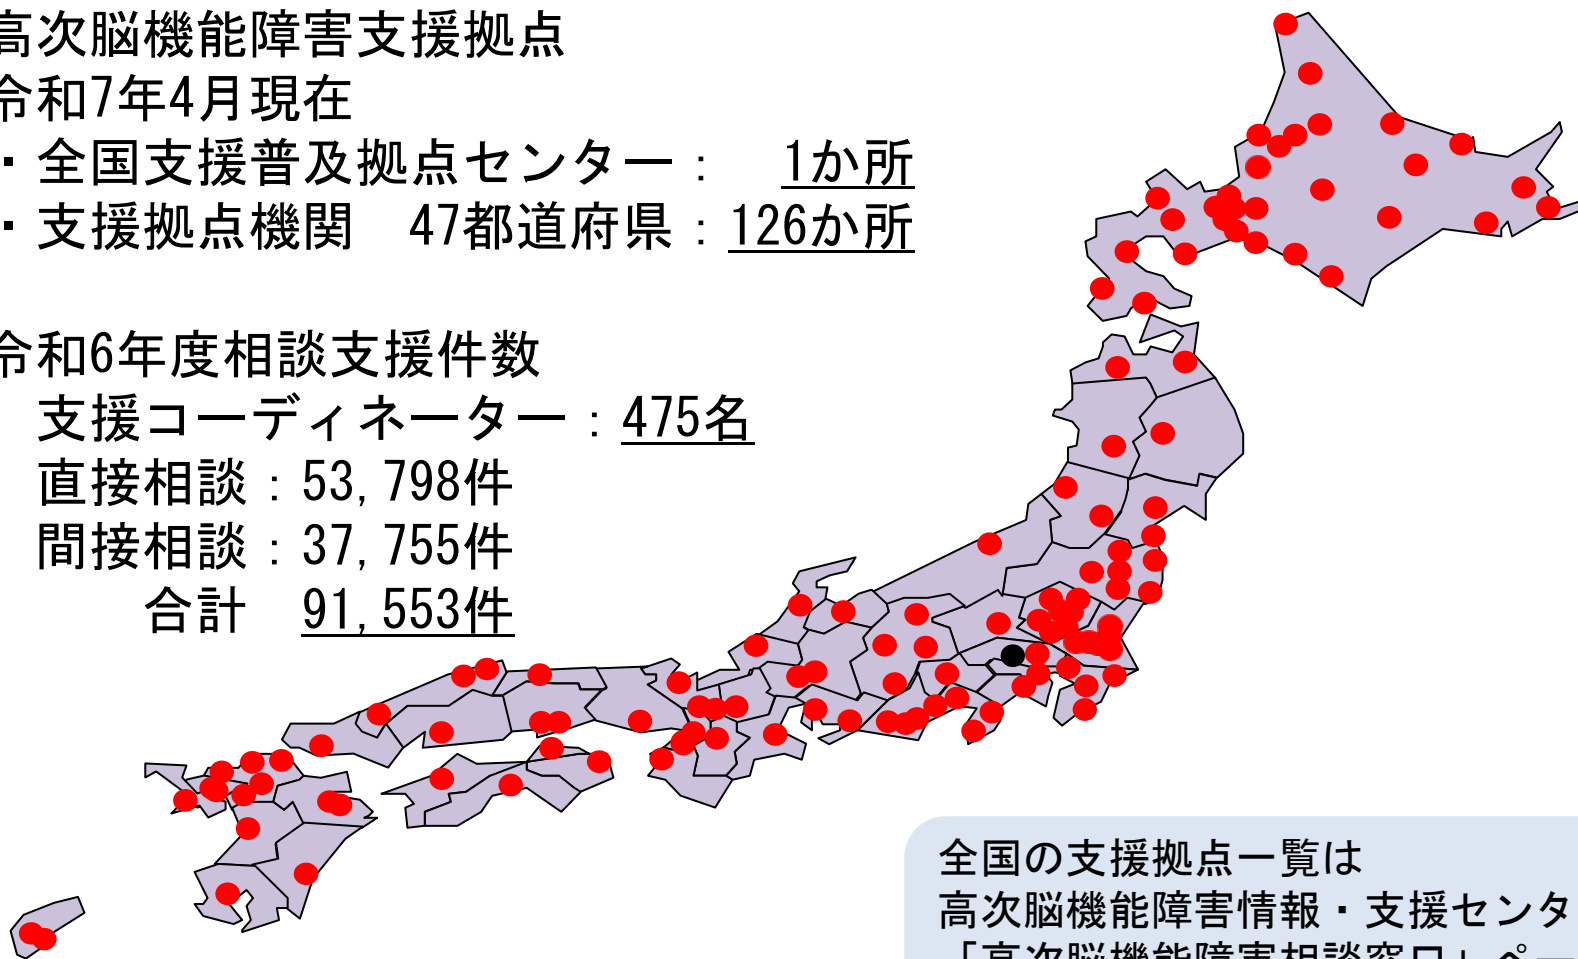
高次脳機能障害支援拠点
令和7年4月現在
・全国支援普及拠点センター： 1か所
・支援拠点機関 47都道府県：126か所

令和6年度相談支援件数
支援コーディネーター：475名
直接相談：53,798件
間接相談：37,755件
合計 91,553件

全国の支援拠点一覧は
高次脳機能障害情報・支援センタ
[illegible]